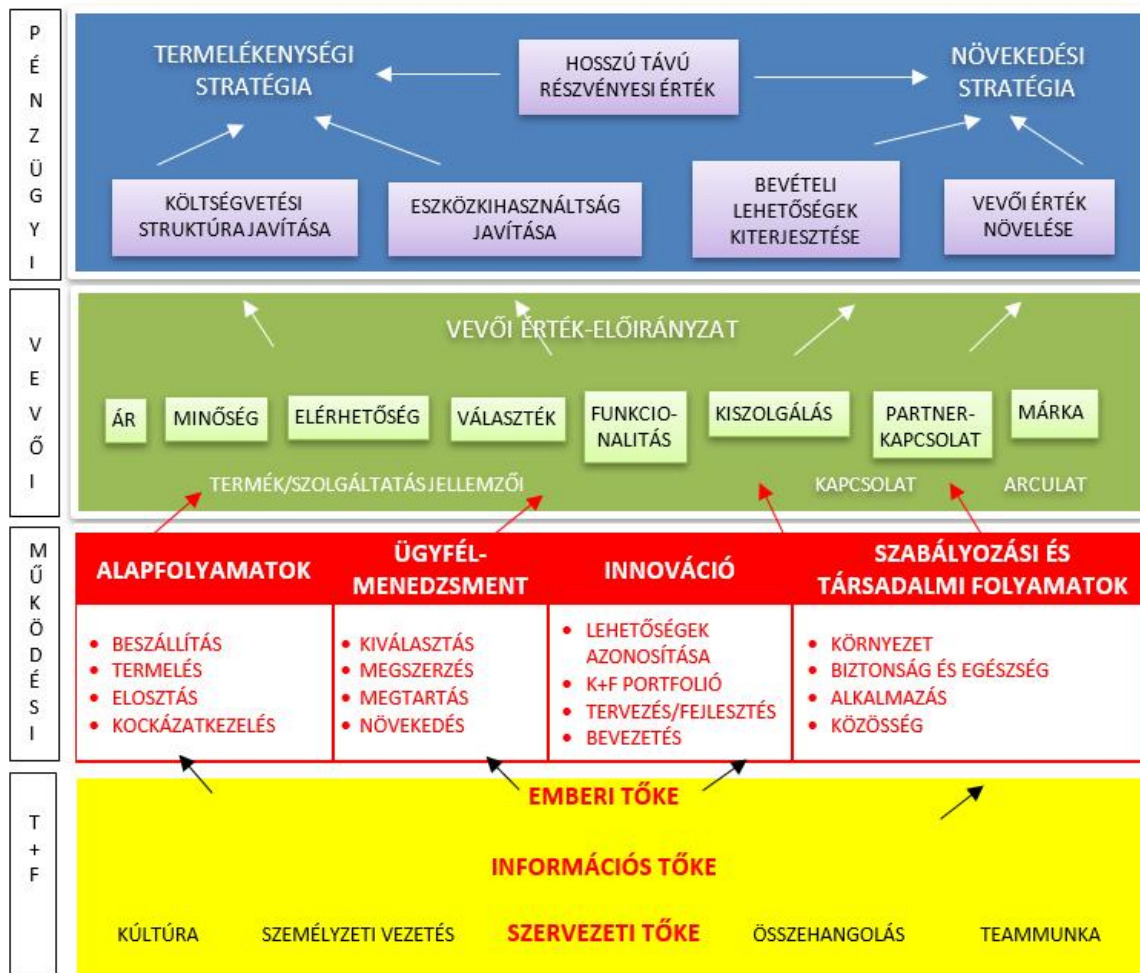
PÉNZÜGYI

TERMELÉKENYSÉGI STRATÉGIA

HOSSZÚ TÁVÚ RÉSZVÉNYESI ÉRTÉK

NÖVEKEDÉSI STRATÉGIA

KÖLTSÉGVETÉSI STRUKTÚRA JAVÍTÁSA

ESZKÖZKIHASZNÁLTSÁG JAVÍTÁSA

BEVÉTELI LEHETŐSÉGEK KITERJESZTÉSE

VEVŐI ÉRTÉK NÖVELÉSE

VEVŐI

VEVŐI ÉRTÉK-ELŐIRÁNYZAT

ÁR

MINŐSÉG

ELÉRHETŐSÉG

VÁLASZTÉK

FUNKCIONALITÁS

KISZOLGÁLÁS

PARTNERKAPCSOLAT

MÁRKA

TERMÉK/SZOLGÁLTATÁS JELLEMZŐI

KAPCSOLAT

ARCULAT

MŰKÖDÉSI

ALAPFOLYAMATOK

ÜGYFÉLMENEDZSMENT

INNOVÁCIÓ

SZABÁLYOZÁSI ÉS TÁRSADALMI FOLYAMATOK

- BESZÁLLÍTÁS
- TERMELÉS
- ELOSZTÁS
- KOCKÁZATKEZELÉS

- KIVÁLASZTÁS
- MEGSZERZÉS
- MEGTARTÁS
- NÖVEKEDÉS

- LEHETŐSÉGEK AZONOSÍTÁSA
- K+F PORTFOLIÓ
- TERVEZÉS/FEJLESZTÉS
- BEVEZETÉS

- KÖRNYEZET
- BIZTONSÁG ÉS EGÉSZSÉG
- ALKALMAZÁS
- KÖZÖSSÉG

T+F

EMBERI TŐKE

INFORMÁCIÓS TŐKE

KÚLTÚRA

SZEMÉLYZETI VEZETÉS

SZERVEZETI TŐKE

ÖSSZEHANGOLÁS

TEAMMUNKA